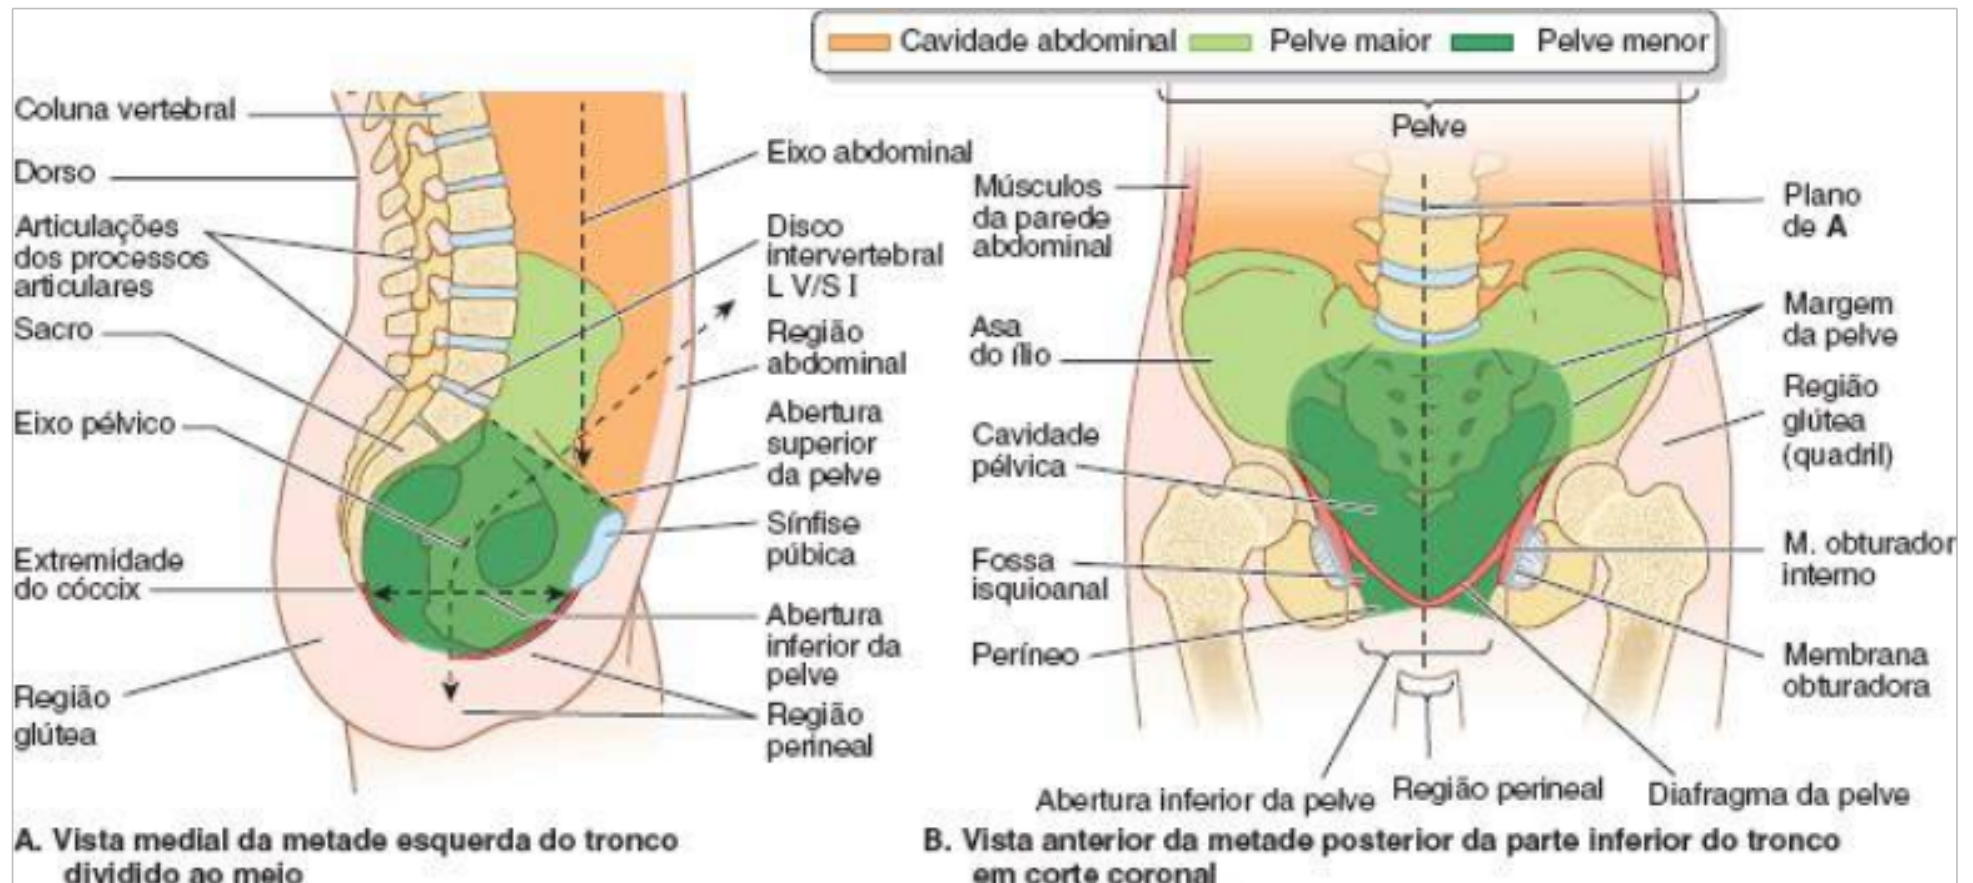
Cavidade abdominal Pelve maior Pelve menor

Coluna vertebral
Dorso
Articulações dos processos articulares
Sacro
Eixo pélvico
Extremidade do cóccix
Região glútea

Eixo abdominal
Disco intervertebral L V/S I
Região abdominal
Abertura superior da pelve
Sínfise púbica
Abertura inferior da pelve
Região perineal

Pelve
Músculos da parede abdominal
Asa do ílio
Cavidade pélvica
Fossa isquioanal
Períneo

Plano de A
Margem da pelve
Região glútea (quadril)
M. obturador interno
Membrana obturadora

Abertura inferior da pelve
Região perineal
Diafragma da pelve

A. Vista medial da metade esquerda do tronco dividido ao meio

B. Vista anterior da metade posterior da parte inferior do tronco em corte coronal